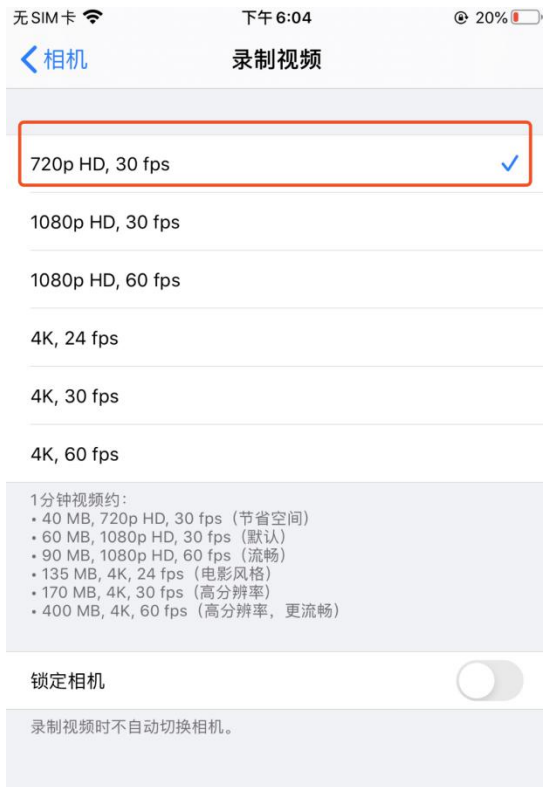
无SIM卡 下午6:04 20%

相机 录制视频

720p HD, 30 fps

1080p HD, 30 fps

1080p HD, 60 fps

4K, 24 fps

4K, 30 fps

4K, 60 fps

1分钟视频约：
• 40 MB, 720p HD, 30 fps（节省空间）
• 60 MB, 1080p HD, 30 fps（默认）
• 90 MB, 1080p HD, 60 fps（流畅）
• 135 MB, 4K, 24 fps（电影风格）
• 170 MB, 4K, 30 fps（高分辨率）
• 400 MB, 4K, 60 fps（高分辨率，更流畅）

锁定相机

录制视频时不自动切换相机。